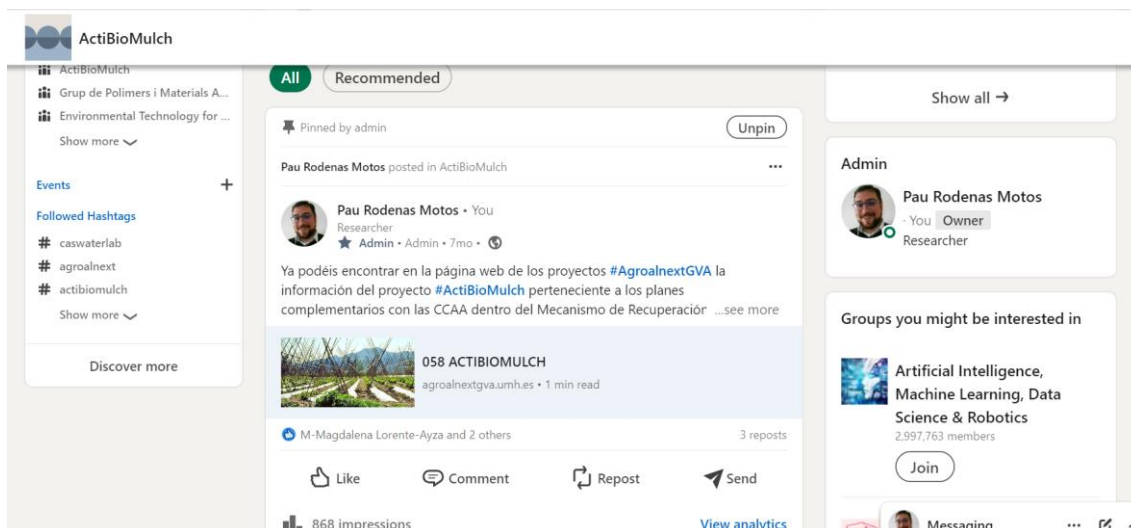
ActiBioMulch

ActiBioMulch
Grup de Polimers i Materials A...
Environmental Technology for ...
Show more

Events +

Followed Hashtags
# caswaterlab
# agroalnext
# actibiomulch
Show more

Discover more

All Recommended

Pinned by admin Unpin

Pau Rodenas Motos posted in ActiBioMulch ···

Pau Rodenas Motos • You
Researcher
Admin • Admin • 7mo •

Ya podéis encontrar en la página web de los proyectos #AgroalnextGVA la información del proyecto #ActiBioMulch perteneciente a los planes complementarios con las CCAA dentro del Mecanismo de Recuperación ...see more

058 ACTIBIOMULCH
agroalnextgva.umh.es • 1 min read

M-Magdalena Lorente-Ayza and 2 others 3 reposts

Like Comment Repost Send

868 impressions View analytics

Show all →

Admin
Pau Rodenas Motos
· You Owner
Researcher

Groups you might be interested in

Artificial Intelligence, Machine Learning, Data Science & Robotics
2,997,763 members
Join

Messaging ···